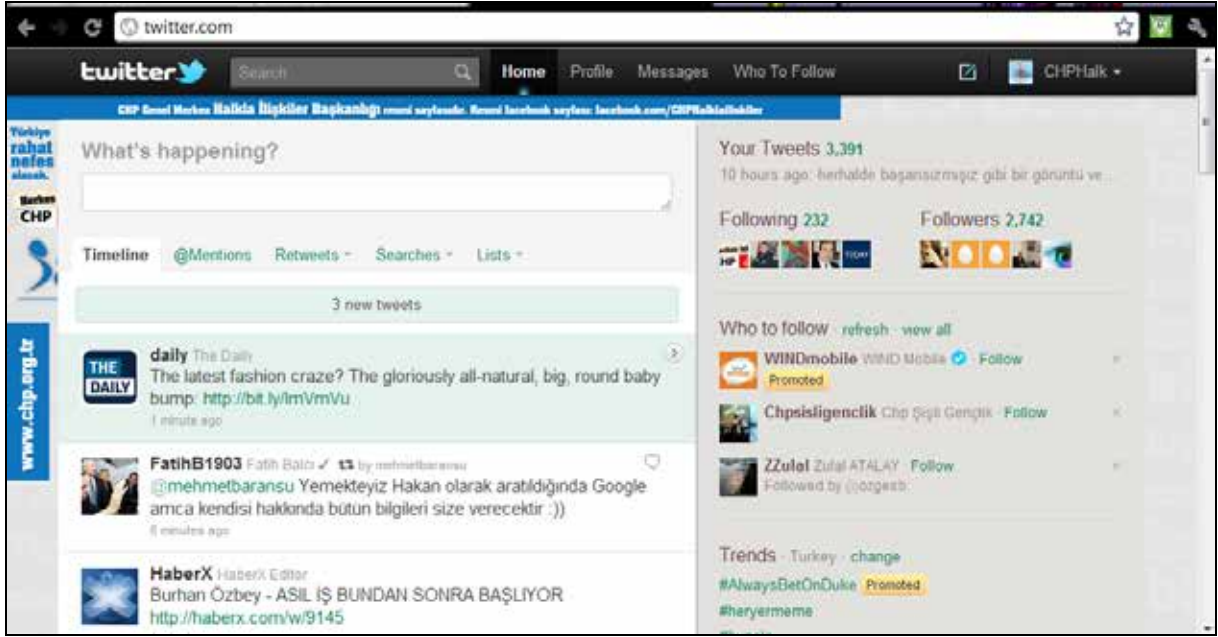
twitter.com

twitter Search Home Profile Messages Who To Follow CHPHalk

CHP Genel Merkez Halkla İlişkiler Başkanlığı resmi sayfasıdır. Resmi facebook sayfası: facebook.com/CHPhalklailiskiler

Türkiye rahat nefes alacak. Herkes CHP

www.chp.org.tr

What's happening?

Timeline @Mentions Retweets Searches Lists

3 new tweets

THE DAILY
daily The Daily
The latest fashion craze? The gloriously all-natural, big, round baby bump: http://bit.ly/lmVmVu
1 minute ago

FatihB1903 Fatih Balcı by mehmetbaransu
@mehmetbaransu Yemekteyiz Hakan olarak aratıldığında Google amca kendisi hakkında bütün bilgileri size verecektir :))
6 minutes ago

HaberX HaberX Editor
Burhan Özbey - ASIL İŞ BUNDAN SONRA BAŞLIYOR
http://haberx.com/w/9145

Your Tweets 3,391
10 hours ago: herhalde başarısızmışız gibi bir görüntü ve...

Following 232 Followers 2,742

Who to follow · refresh · view all

WINDmobile WIND Mobile · Follow
Promoted

Chpsisligenclik Chp Şişli Gençlik · Follow

ZZulal Zulal ATALAY · Follow
Followed by @ozgesb

Trends · Turkey · change
#AlwaysBetOnDuke Promoted
#heryermeme